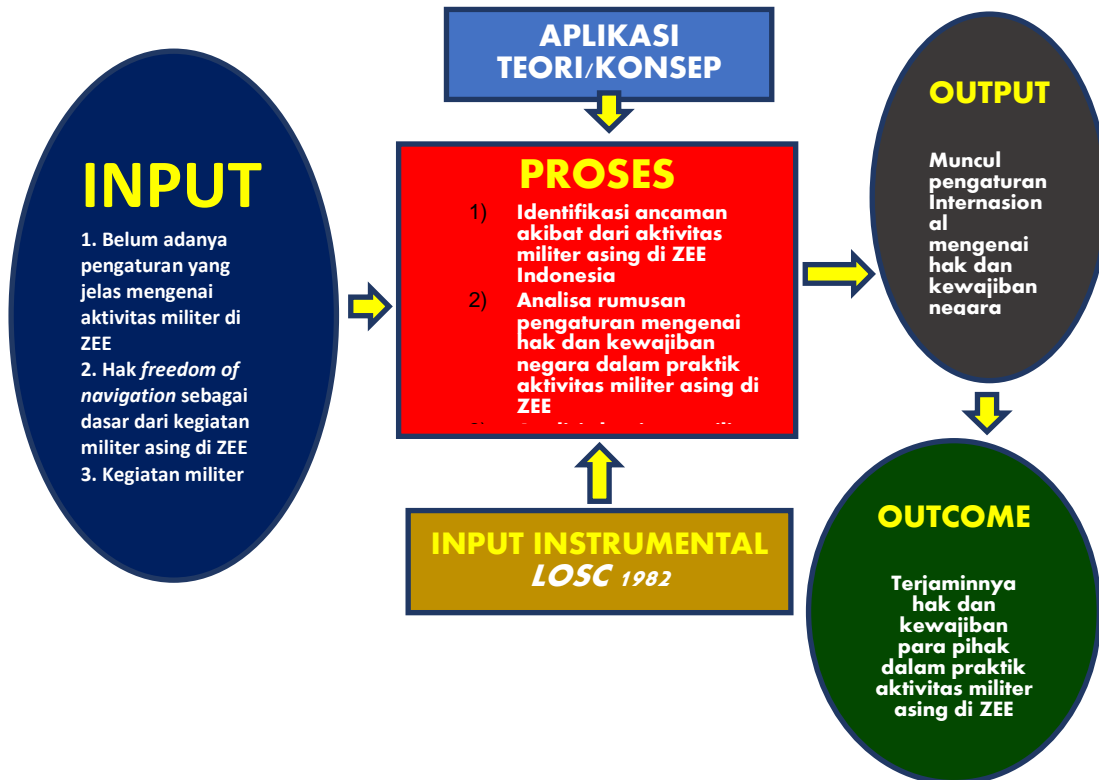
INPUT

1. Belum adanya pengaturan yang jelas mengenai aktivitas militer di ZEE
2. Hak *freedom of navigation* sebagai dasar dari kegiatan militer asing di ZEE
3. Kegiatan militer

APLIKASI TEORI/KONSEP

PROSES

1) Identifikasi ancaman akibat dari aktivitas militer asing di ZEE Indonesia
2) Analisa rumusan pengaturan mengenai hak dan kewajiban negara dalam praktik aktivitas militer asing di ZEE
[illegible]

INPUT INSTRUMENTAL
LOSC 1982

OUTPUT

Muncul pengaturan Internasion al mengenai hak dan kewajiban negara

OUTCOME

Terjaminnya hak dan kewajiban para pihak dalam praktik aktivitas militer asing di ZEE